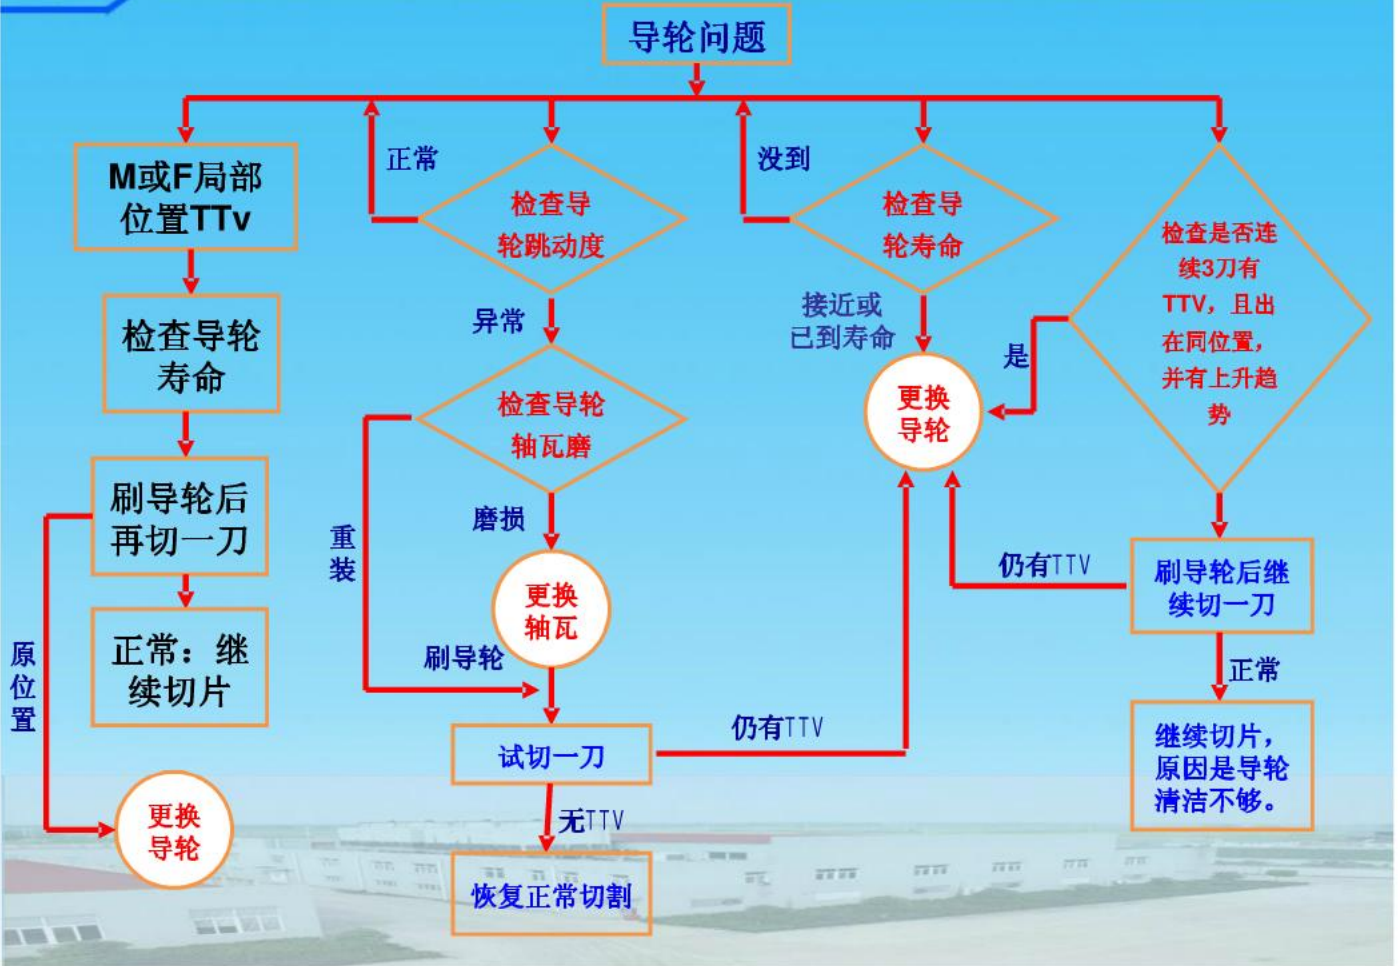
导轮问题

M或F局部位置TTv

检查导轮寿命

刷导轮后再切一刀

正常：继续切片

原位置

更换导轮

正常

检查导轮跳动度

异常

检查导轮轴瓦磨

重装

磨损

更换轴瓦

刷导轮

试切一刀

无TTV

恢复正常切割

仍有TTV

没到

检查导轮寿命

接近或已到寿命

更换导轮

是

检查是否连续3刀有TTV，且出在同位置，并有上升趋势

仍有TTV

刷导轮后继续切一刀

正常

继续切片，原因是导轮清洁不够。